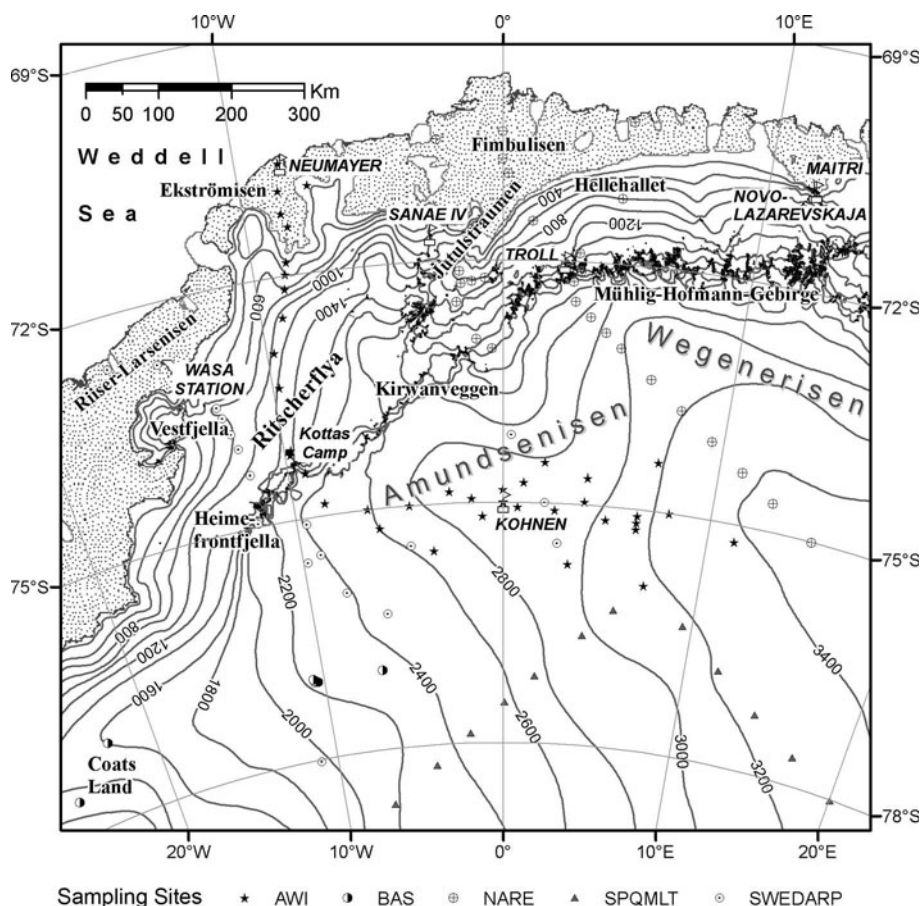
10°W
0°
10°E
69°S
69°S
0 50 100 200 300 Km
Weddell Sea
NEUMAYER
Ekströmisen
Fimbulisen
Jutulstraumen
Hellehallet
MAITRI
NOVO-LAZAREVSKAJA
SANAE IV
TROLL
400
800
1200
1000
1400
600
Mühlig-Hofmann-Gebirge
72°S
72°S
Riiser-Larsenisen
WASA STATION
Ritscherflya
Wegenerisen
Kirwanveggen
Vestfjella
Kottas Camp
Amundsenisen
KOHNEN
Heimefrontfjella
2200
2800
75°S
75°S
800
1200
1600
1800
2000
2400
2600
3000
3200
3400
Coats Land
78°S
20°W
10°W
0°
10°E
20°E
Sampling Sites ★ AWI ◑ BAS ⊕ NARE ▲ SPQMLT ⊙ SWEDARP